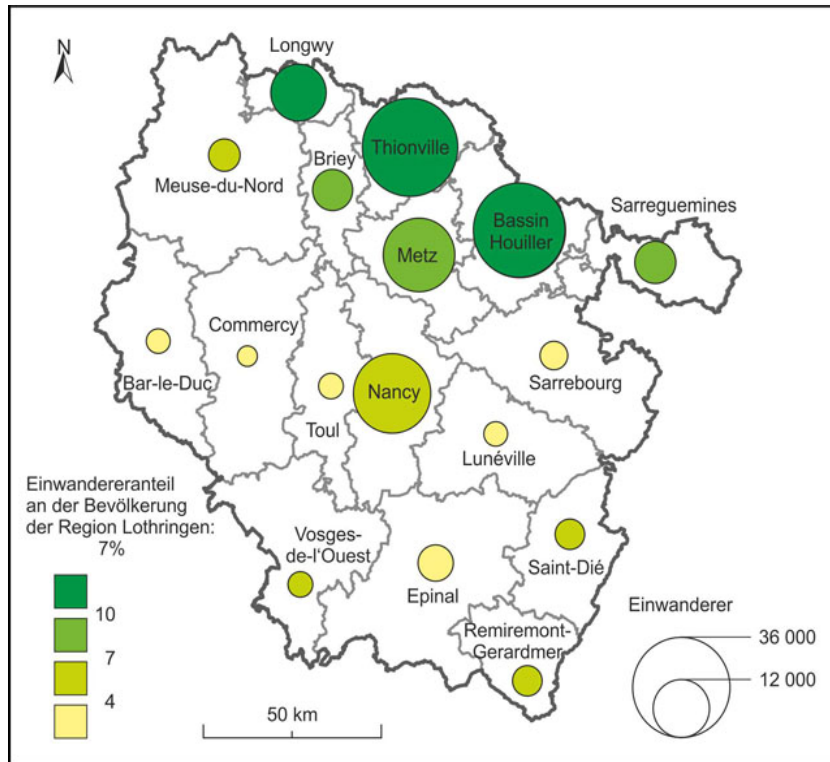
N

Longwy

Meuse-du-Nord

Briey

Thionville

Bassin Houiller

Sarreguemines

Metz

Commercy

Bar-le-Duc

Toul

Nancy

Sarrebourg

Lunéville

Einwandereranteil an der Bevölkerung der Region Lothringen: 7%

Vosges-de-l'Ouest

Epinal

Saint-Dié

Remiremont-Gerardmer

Einwanderer

36 000

12 000

10

7

4

50 km